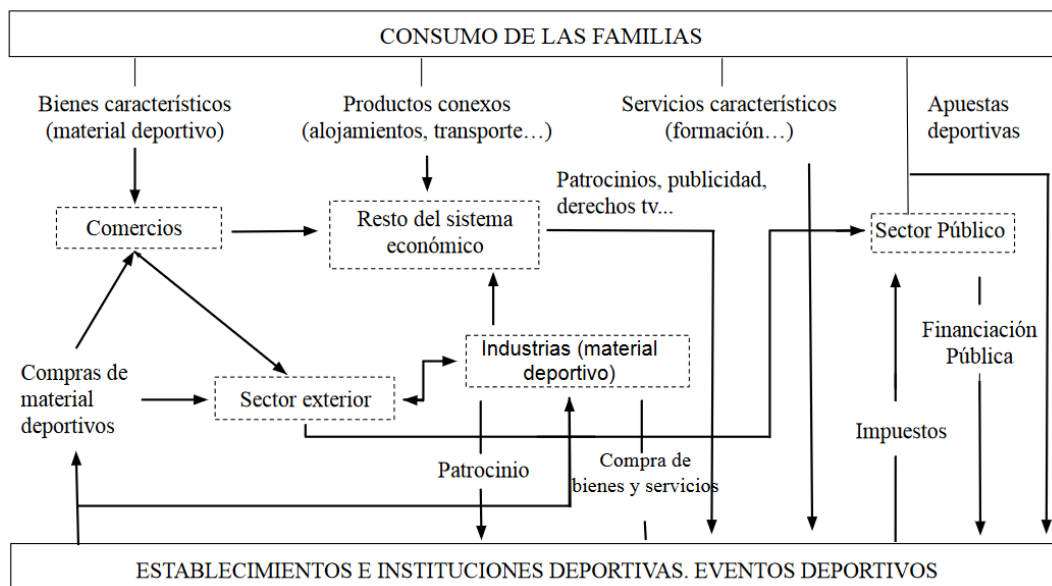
CONSUMO DE LAS FAMILIAS

Bienes característicos (material deportivo)

Productos conexos (alojamientos, transporte…)

Servicios característicos (formación…)

Apuestas deportivas

Patrocinios, publicidad, derechos tv...

Comercios

Resto del sistema económico

Sector Público

Financiación Pública

Industrias (material deportivo)

Compras de material deportivos

Sector exterior

Impuestos

Patrocinio

Compra de bienes y servicios

ESTABLECIMIENTOS E INSTITUCIONES DEPORTIVAS. EVENTOS DEPORTIVOS